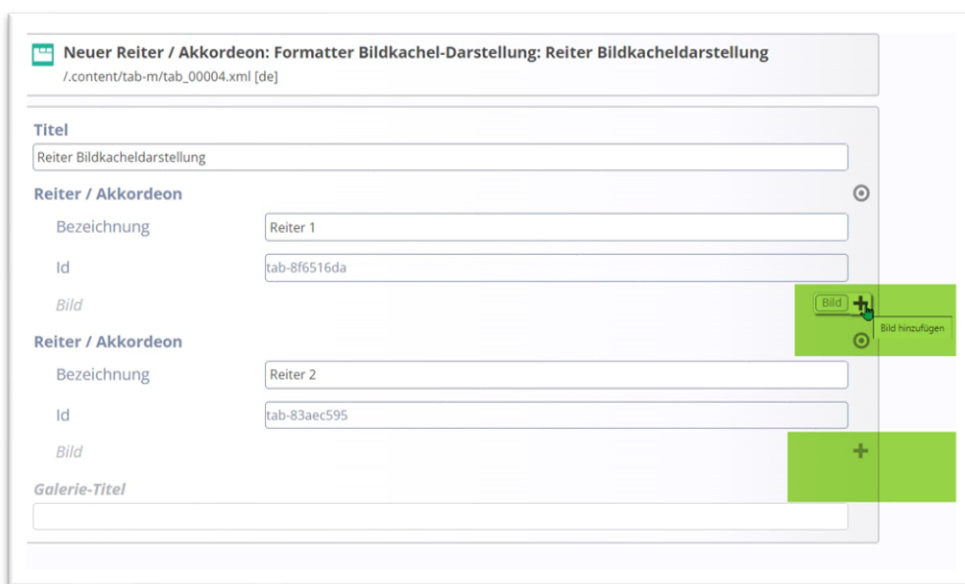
Neuer Reiter / Akkordeon: Formatter Bildkachel-Darstellung: Reiter Bildkacheldarstellung
/.content/tab-m/tab_00004.xml [de]

Titel
Reiter Bildkacheldarstellung

Reiter / Akkordeon
Bezeichnung
Reiter 1
Id
tab-8f6516da
Bild
Bild
Bild hinzufügen

Reiter / Akkordeon
Bezeichnung
Reiter 2
Id
tab-83aec595
Bild

Galerie-Titel